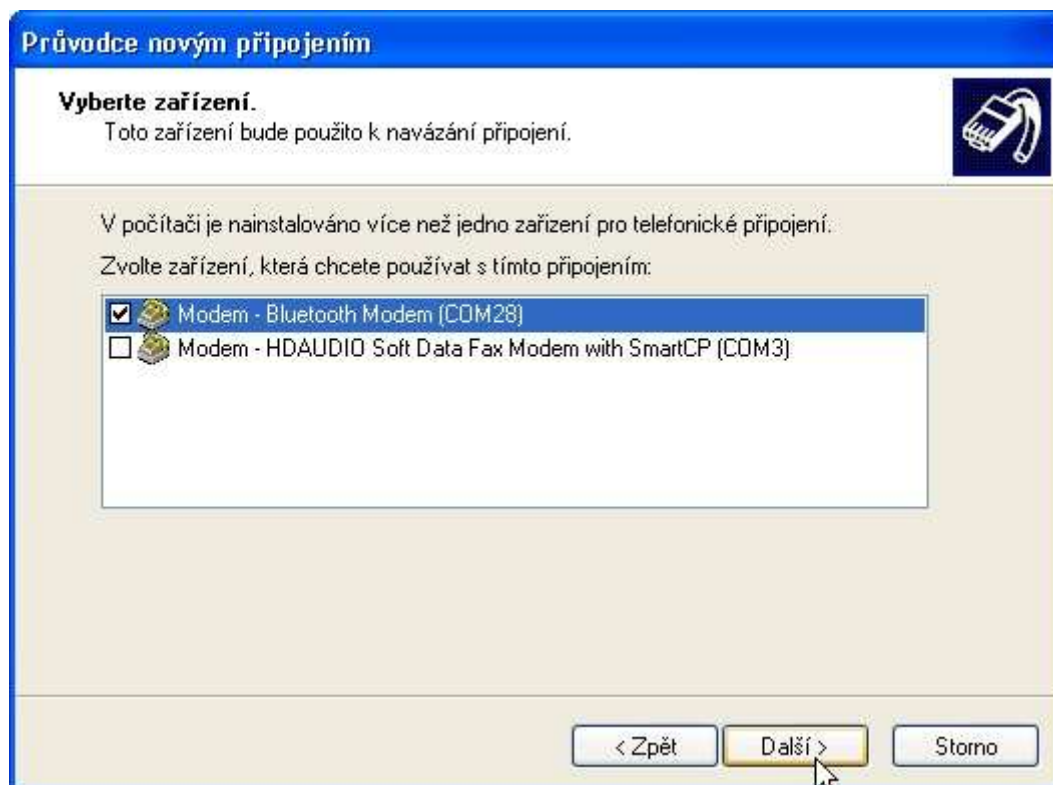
Průvodce novým připojením

Vyberte zařízení.
Toto zařízení bude použito k navázání připojení.

V počítači je nainstalováno více než jedno zařízení pro telefonické připojení.

Zvolte zařízení, která chcete používat s tímto připojením:

☑ Modem - Bluetooth Modem (COM28)
☐ Modem - HDAUDIO Soft Data Fax Modem with SmartCP (COM3)

< Zpět | Další > | Storno